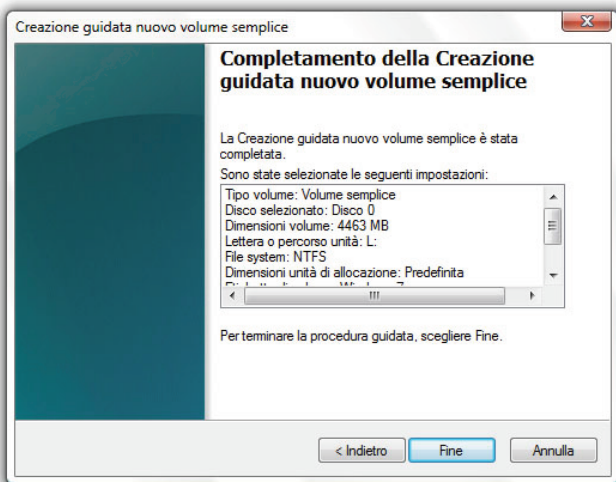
Creazione guidata nuovo volume semplice

Completamento della Creazione guidata nuovo volume semplice

La Creazione guidata nuovo volume semplice è stata completata.

Sono state selezionate le seguenti impostazioni:

Tipo volume: Volume semplice
Disco selezionato: Disco 0
Dimensioni volume: 4463 MB
Lettera o percorso unità: L:
File system: NTFS
Dimensioni unità di allocazione: Predefinita
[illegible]

Per terminare la procedura guidata, scegliere Fine.

< Indietro
Fine
Annulla